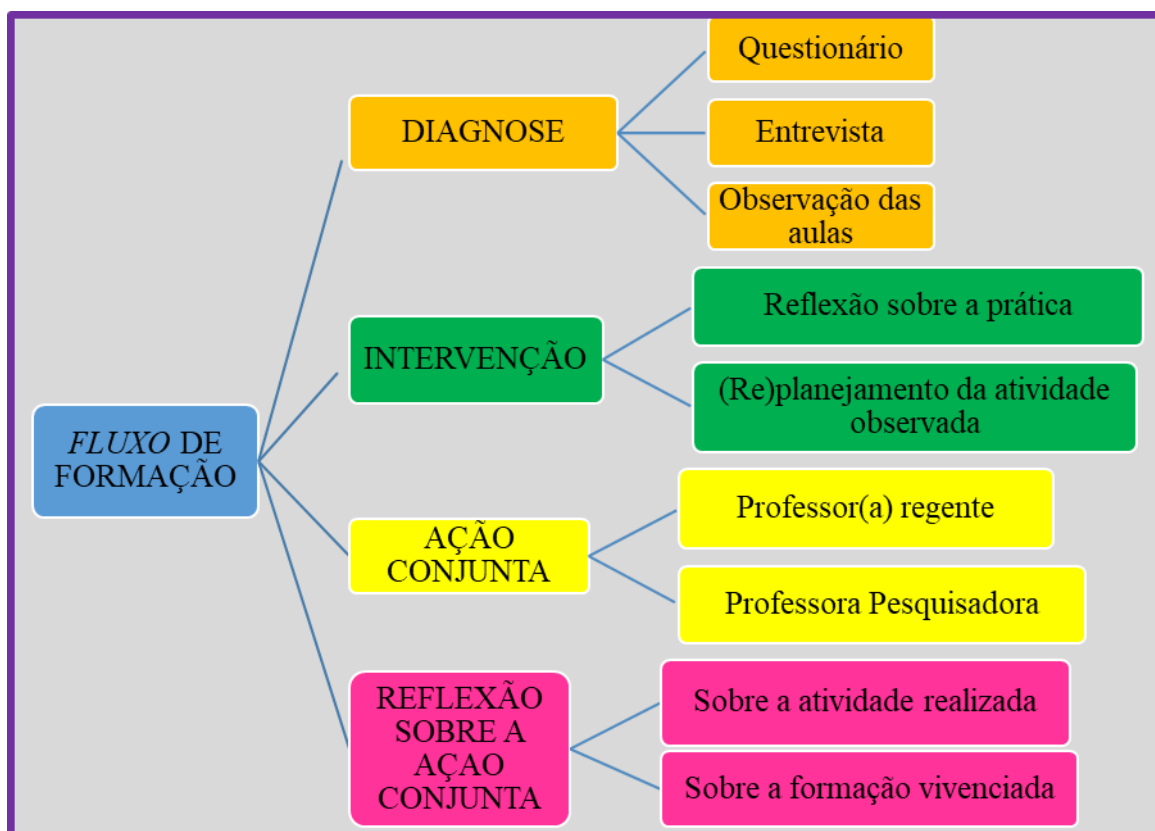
FLUXO DE FORMAÇÃO

DIAGNOSE

Questionário

Entrevista

Observação das aulas

INTERVENÇÃO

Reflexão sobre a prática

(Re)planejamento da atividade observada

AÇÃO CONJUNTA

Professor(a) regente

Professora Pesquisadora

REFLEXÃO SOBRE A AÇAO CONJUNTA

Sobre a atividade realizada

Sobre a formação vivenciada